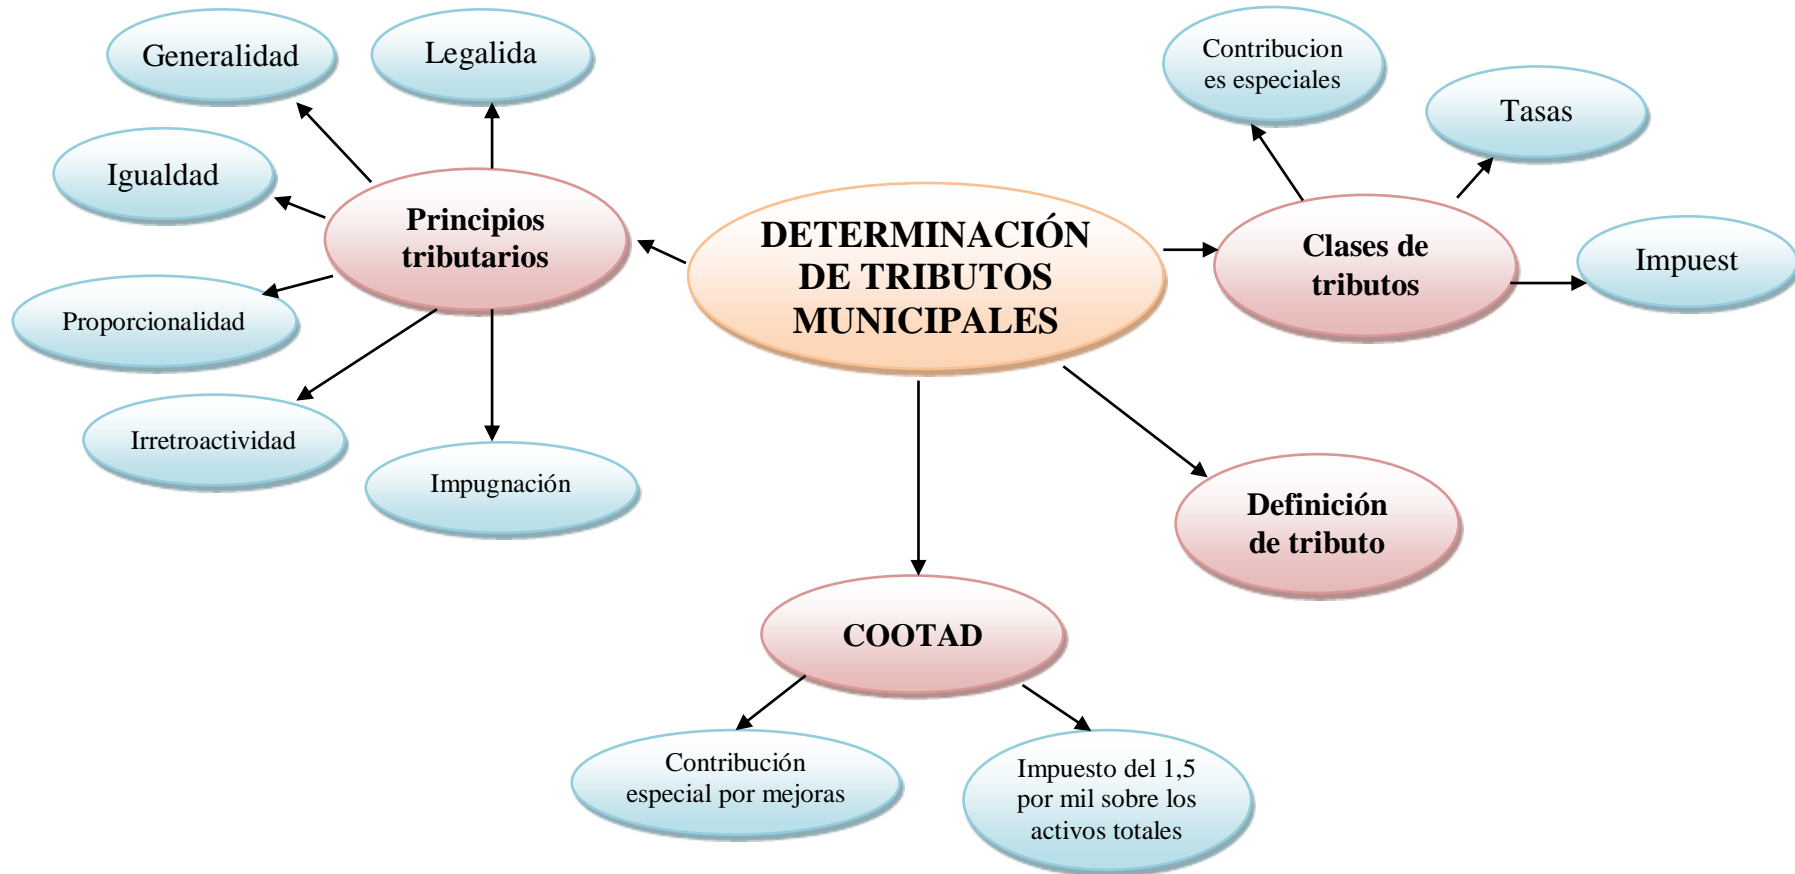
DETERMINACIÓN DE TRIBUTOS MUNICIPALES

Principios tributarios

Generalidad

Legalida

Igualdad

Proporcionalidad

Irretroactividad

Impugnación

Clases de tributos

Contribuciones especiales

Tasas

Impuest

Definición de tributo

COOTAD

Contribución especial por mejoras

Impuesto del 1,5 por mil sobre los activos totales